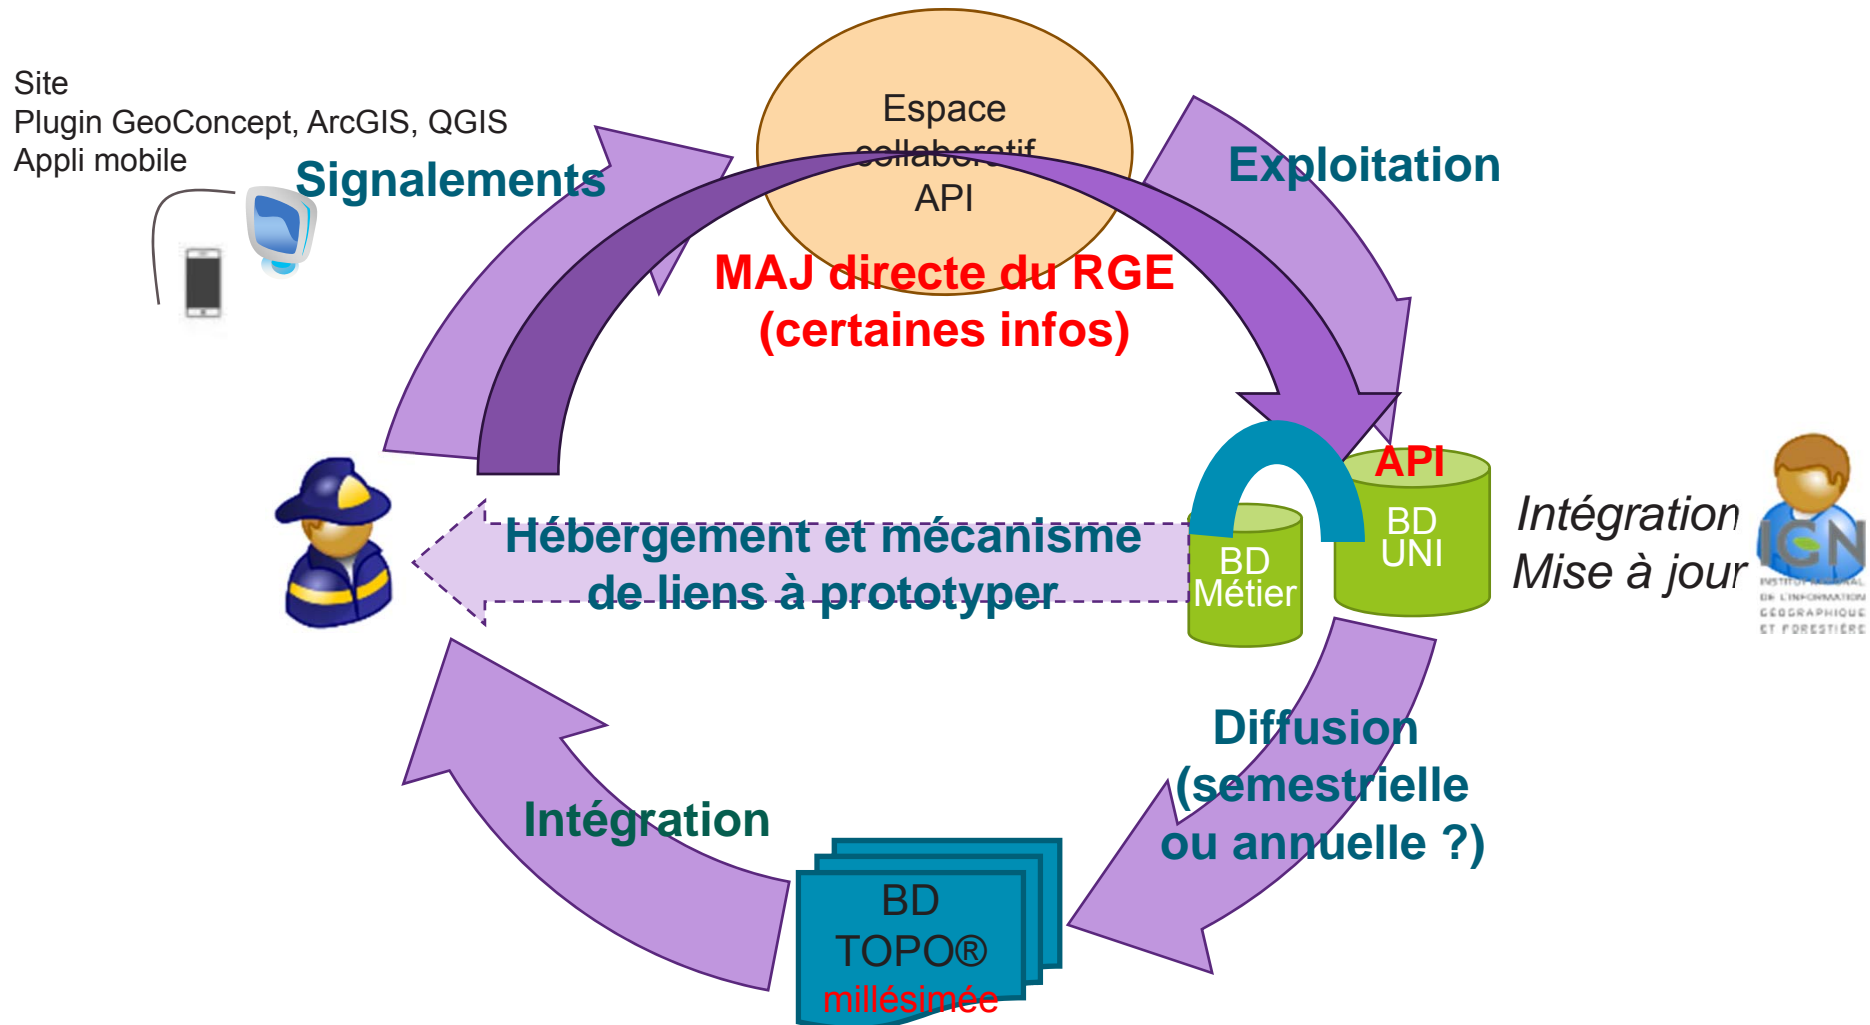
Site
Plugin GeoConcept, ArcGIS, QGIS
Appli mobile

Signalements

Espace collaboratif
API

Exploitation

MAJ directe du RGE
(certaines infos)

API

BD UNI

BD Métier

Intégration
Mise à jour

IGN
INSTITUT NATIONAL DE L'INFORMATION GÉOGRAPHIQUE ET FORESTIÈRE

Hébergement et mécanisme de liens à prototyper

Diffusion
(semestrielle ou annuelle ?)

Intégration

BD TOPO®
millésimée